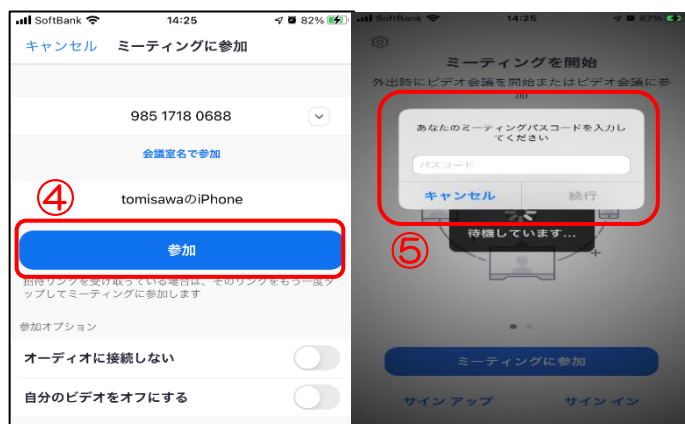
SoftBank 14:25 82%

キャンセル ミーティングに参加

985 1718 0688

会議室名で参加

④

tomisawaのiPhone

参加

招待リンクを受け取っている場合は、そのリンクをもう一度タップしてミーティングに参加します

参加オプション

オーディオに接続しない

自分のビデオをオフにする

SoftBank 14:25 82%

ミーティングを開始

外出時にビデオ会議を開始またはビデオ会議に参加

あなたのミーティングパスコードを入力してください

パスコード

キャンセル 続行

待機しています...

⑤

ミーティングに参加

サイン アップ サイン イン